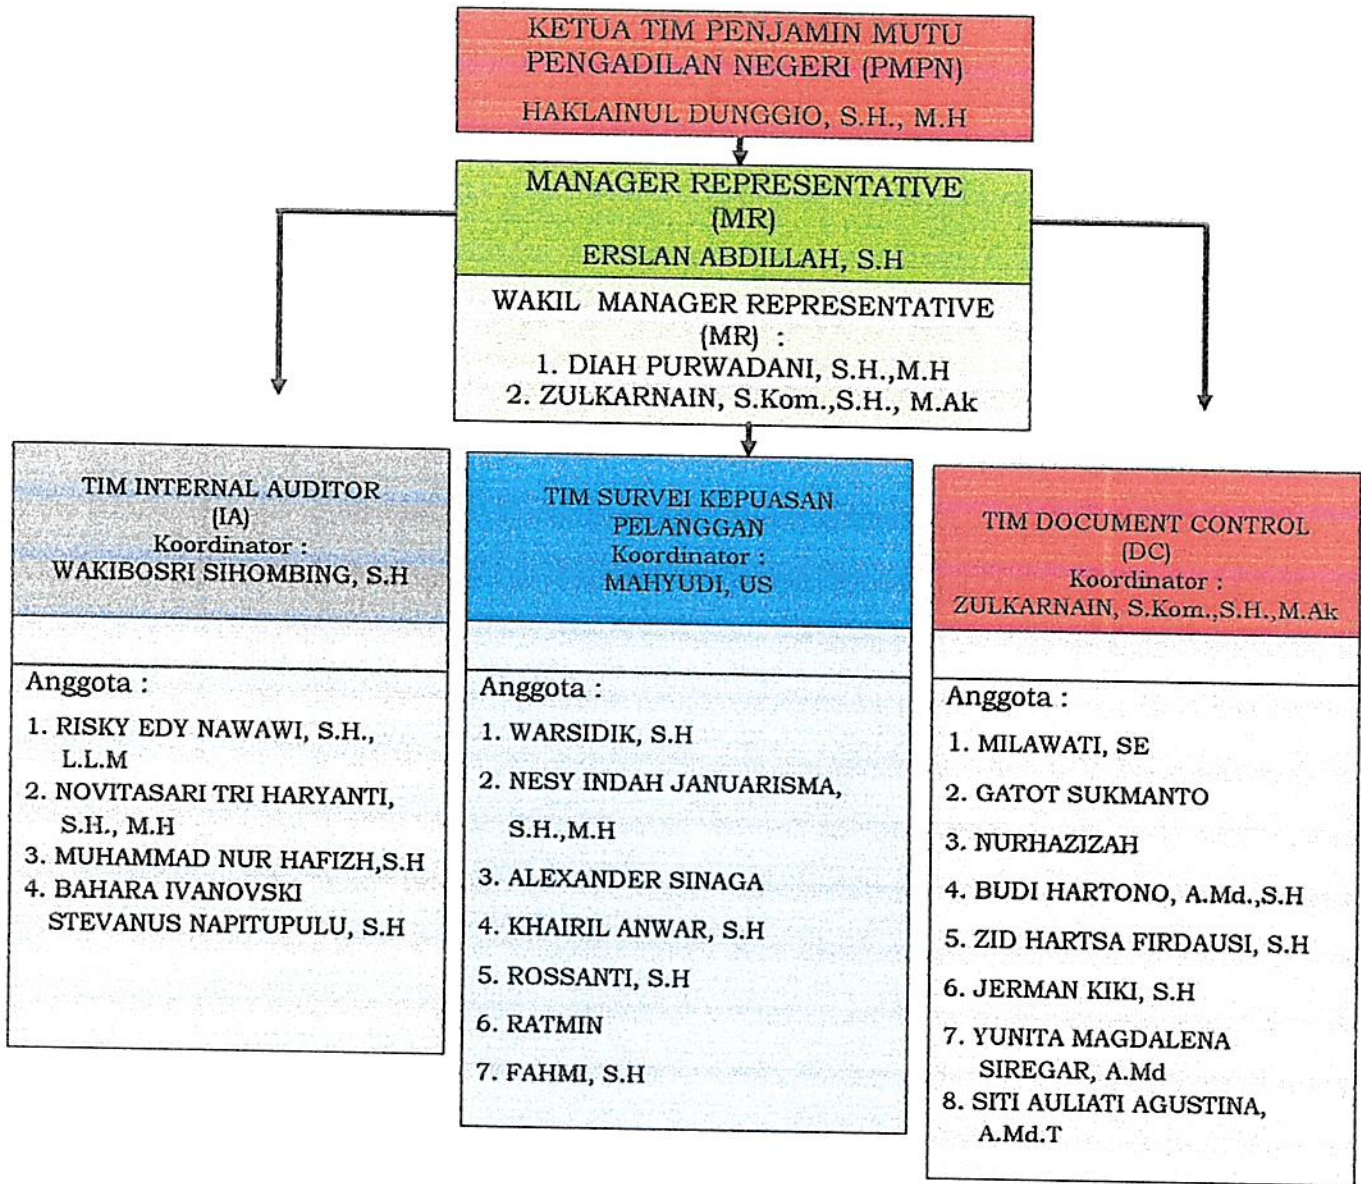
KETUA TIM PENJAMIN MUTU PENGADILAN NEGERI (PMPN)
HAKLAINUL DUNGGIO, S.H., M.H

MANAGER REPRESENTATIVE (MR)
ERSLAN ABDILLAH, S.H

WAKIL MANAGER REPRESENTATIVE (MR) :
1. DIAH PURWADANI, S.H.,M.H
2. ZULKARNAIN, S.Kom.,S.H., M.Ak

TIM INTERNAL AUDITOR (IA)
Koordinator :
WAKIBOSRI SIHOMBING, S.H

Anggota :
1. RISKY EDY NAWAWI, S.H., L.L.M
2. NOVITASARI TRI HARYANTI, S.H., M.H
3. MUHAMMAD NUR HAFIZH,S.H
4. BAHARA IVANOVSKI STEVANUS NAPITUPULU, S.H

TIM SURVEI KEPUASAN PELANGGAN
Koordinator :
MAHYUDI, US

Anggota :
1. WARSIDIK, S.H
2. NESY INDAH JANUARISMA, S.H.,M.H
3. ALEXANDER SINAGA
4. KHAIRIL ANWAR, S.H
5. ROSSANTI, S.H
6. RATMIN
7. FAHMI, S.H

TIM DOCUMENT CONTROL (DC)
Koordinator :
ZULKARNAIN, S.Kom.,S.H.,M.Ak

Anggota :
1. MILAWATI, SE
2. GATOT SUKMANTO
3. NURHAZIZAH
4. BUDI HARTONO, A.Md.,S.H
5. ZID HARTSA FIRDAUSI, S.H
6. JERMAN KIKI, S.H
7. YUNITA MAGDALENA SIREGAR, A.Md
8. SITI AULIATI AGUSTINA, A.Md.T